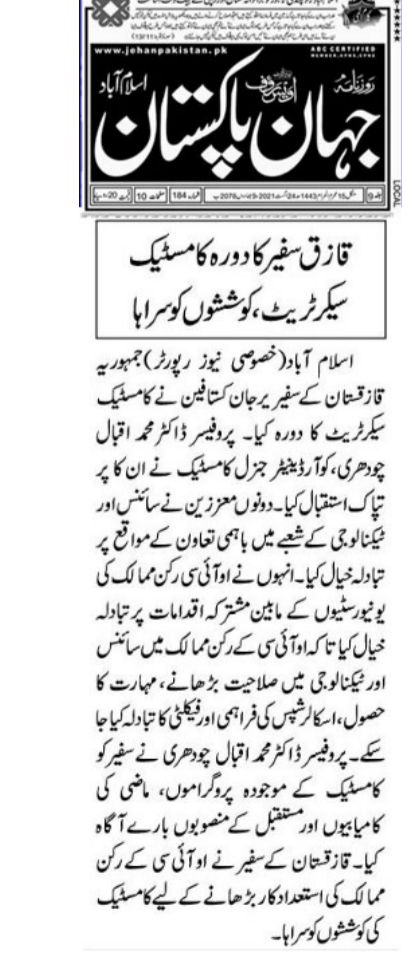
www.jehanpakistan.pk
ABC CERTIFIED
روزنامہ
جہان پاکستان
اسلام آباد
LOOI

قازق سفیر کا دورہ کامسٹیک سیکرٹریٹ، کوششوں کو سراہا

اسلام آباد (خصوصی نیوز رپورٹر) جمہوریہ قازقستان کے سفیر یرجان کستافین نے کامسٹیک سیکرٹریٹ کا دورہ کیا۔ پروفیسر ڈاکٹر محمد اقبال چودھری، کوآرڈینیٹر جنرل کامسٹیک نے ان کا پر تپاک استقبال کیا۔ دونوں معززین نے سائنس اور ٹیکنالوجی کے شعبے میں باہمی تعاون کے مواقع پر تبادلہ خیال کیا۔ انہوں نے او آئی سی رکن ممالک کی یونیورسٹیوں کے مابین مشترکہ اقدامات پر تبادلہ خیال کیا تاکہ او آئی سی کے رکن ممالک میں سائنس اور ٹیکنالوجی میں صلاحیت بڑھانے، مہارت کا حصول، اسکالرشپس کی فراہمی اور فیکلٹی کا تبادلہ کیا جا سکے۔ پروفیسر ڈاکٹر محمد اقبال چودھری نے سفیر کو کامسٹیک کے موجودہ پروگراموں، ماضی کی کامیابیوں اور مستقبل کے منصوبوں بارے آگاہ کیا۔ قازقستان کے سفیر نے او آئی سی کے رکن ممالک کی استعداد کار بڑھانے کے لیے کامسٹیک کی کوششوں کو سراہا۔